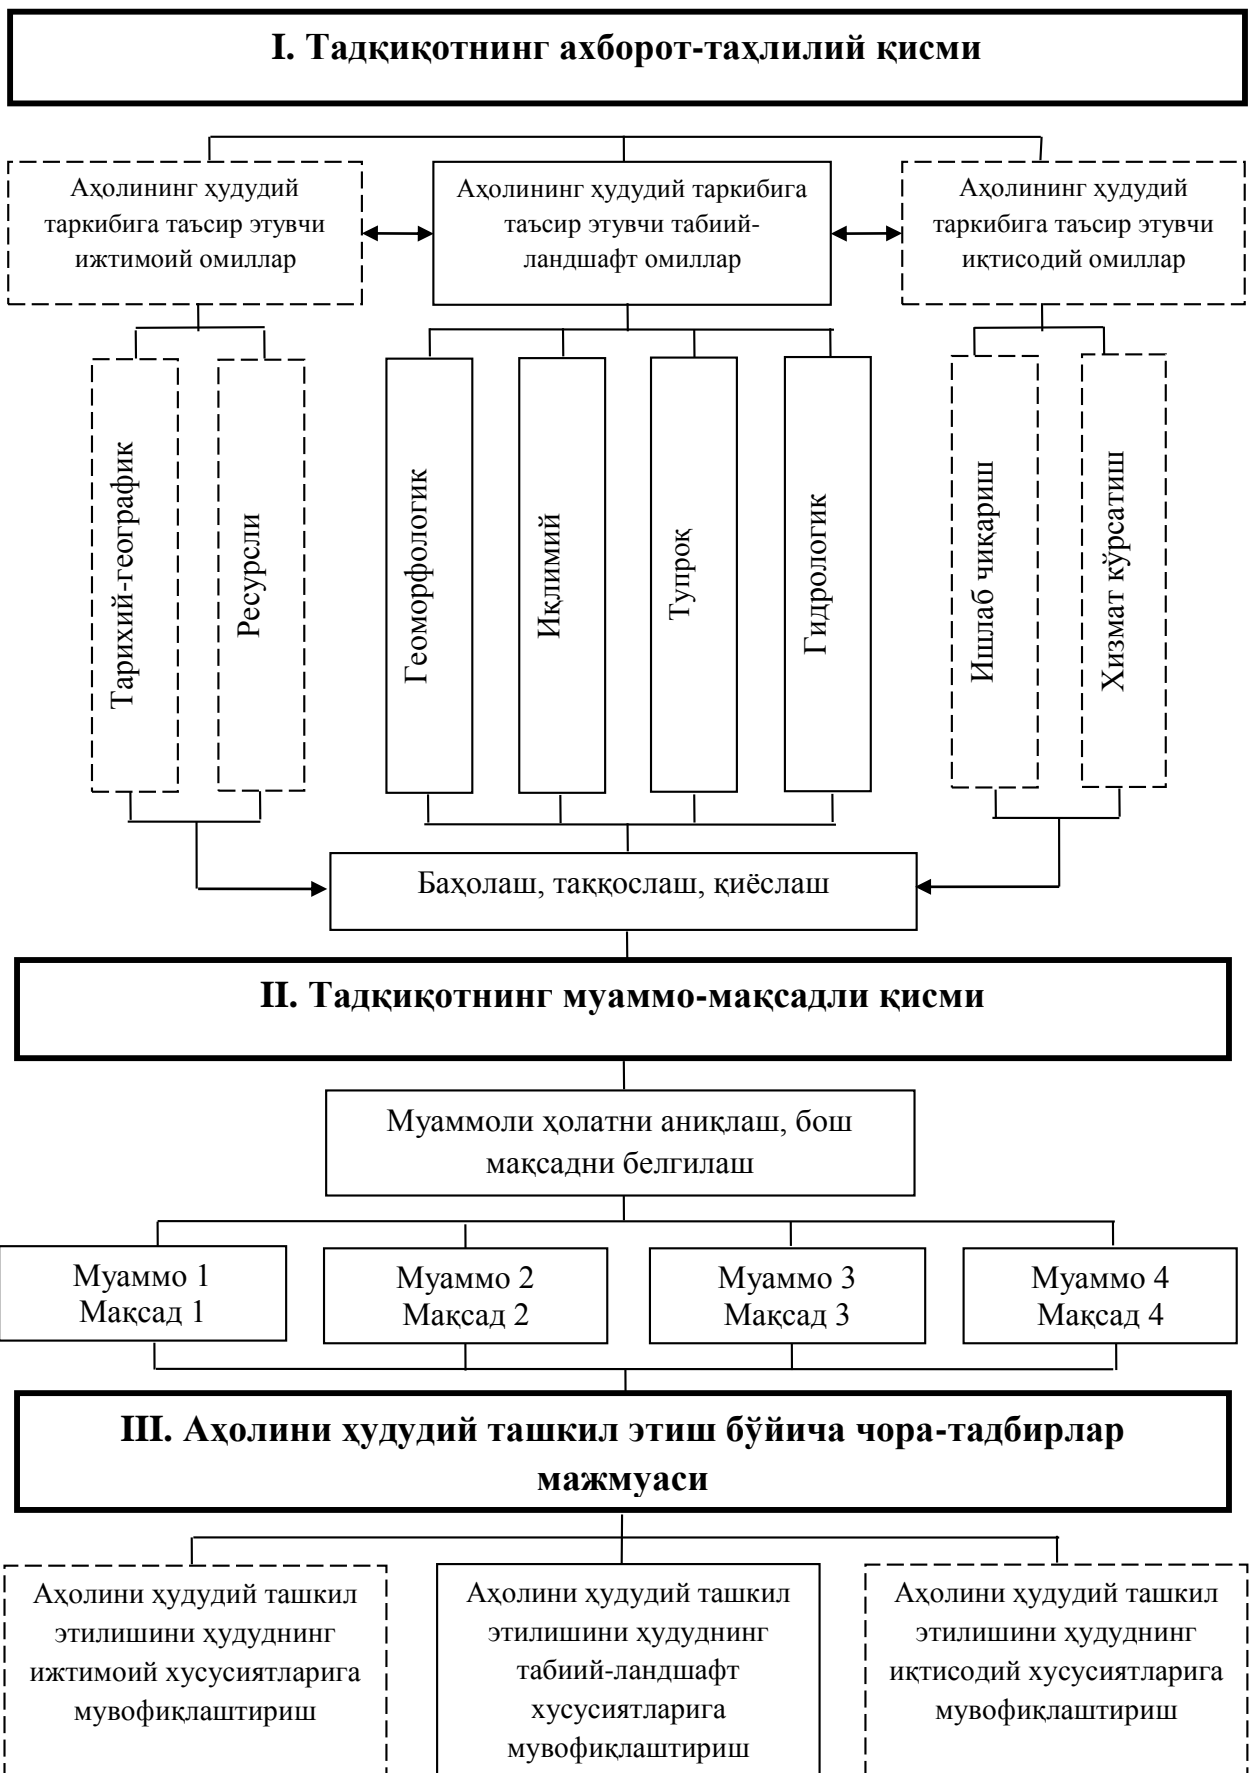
I. Тадқиқотнинг ахборот-таҳлилий қисми

Аҳолининг ҳудудий таркибига таъсир этувчи ижтимоий омиллар

Аҳолининг ҳудудий таркибига таъсир этувчи табиий-ландшафт омиллар

Аҳолининг ҳудудий таркибига таъсир этувчи иқтисодий омиллар

Тарихий-географик

Ресурсли

Геоморфологик

Иқлимий

Тупроқ

Гидрологик

Ишлаб чиқариш

Хизмат кўрсатиш

Баҳолаш, таққослаш, қиёслаш

II. Тадқиқотнинг муаммо-мақсадли қисми

Муаммоли ҳолатни аниқлаш, бош мақсадни белгилаш

Муаммо 1
Мақсад 1

Муаммо 2
Мақсад 2

Муаммо 3
Мақсад 3

Муаммо 4
Мақсад 4

III. Аҳолини ҳудудий ташкил этиш бўйича чора-тадбирлар мажмуаси

Аҳолини ҳудудий ташкил этилишини ҳудуднинг ижтимоий хусусиятларига мувофиқлаштириш

Аҳолини ҳудудий ташкил этилишини ҳудуднинг табиий-ландшафт хусусиятларига мувофиқлаштириш

Аҳолини ҳудудий ташкил этилишини ҳудуднинг иқтисодий хусусиятларига мувофиқлаштириш